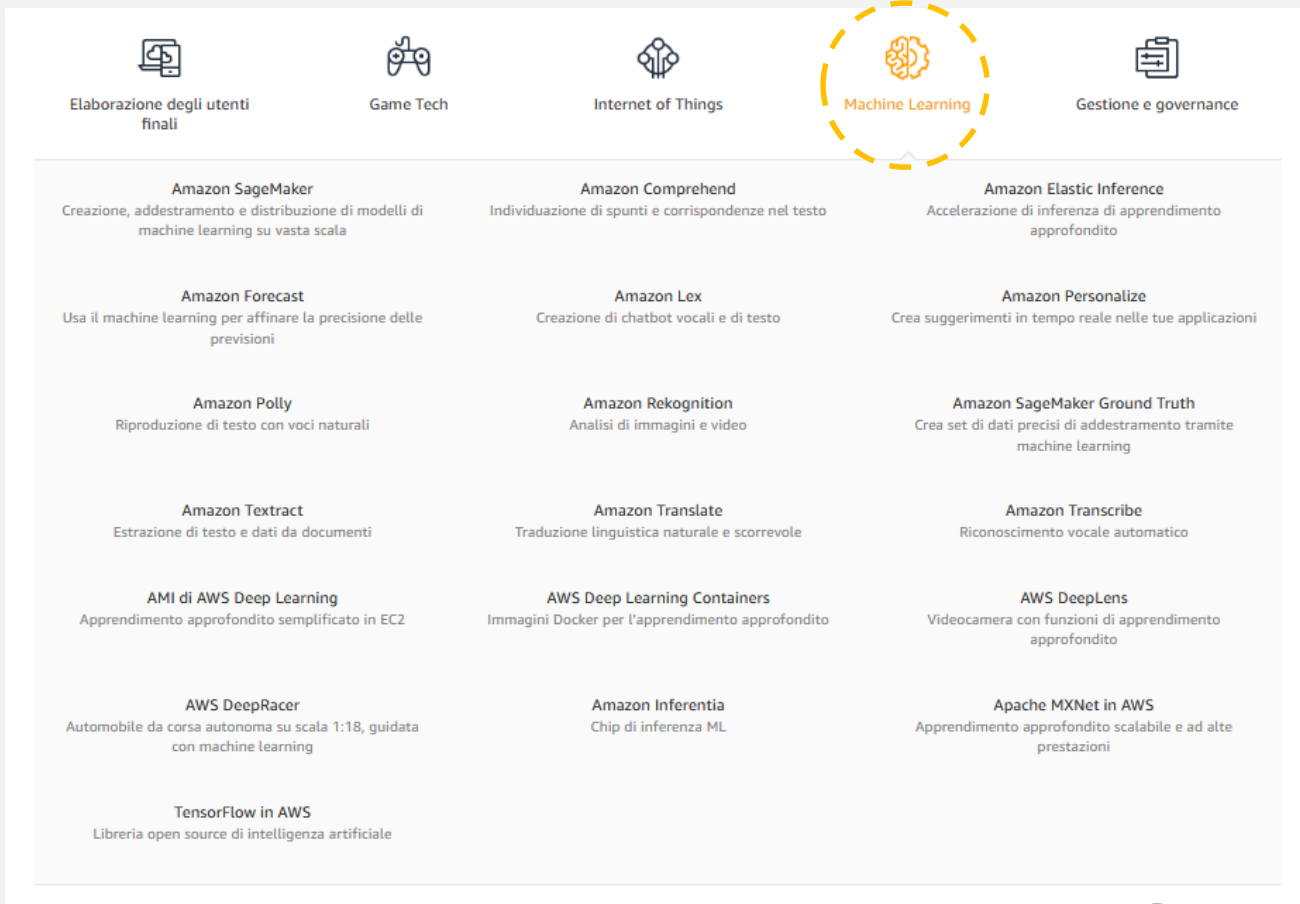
Elaborazione degli utenti finali

Game Tech

Internet of Things

Machine Learning

Gestione e governance

Amazon SageMaker
Creazione, addestramento e distribuzione di modelli di machine learning su vasta scala

Amazon Comprehend
Individuazione di spunti e corrispondenze nel testo

Amazon Elastic Inference
Accelerazione di inferenza di apprendimento approfondito

Amazon Forecast
Usa il machine learning per affinare la precisione delle previsioni

Amazon Lex
Creazione di chatbot vocali e di testo

Amazon Personalize
Crea suggerimenti in tempo reale nelle tue applicazioni

Amazon Polly
Riproduzione di testo con voci naturali

Amazon Rekognition
Analisi di immagini e video

Amazon SageMaker Ground Truth
Crea set di dati precisi di addestramento tramite machine learning

Amazon Textract
Estrazione di testo e dati da documenti

Amazon Translate
Traduzione linguistica naturale e scorrevole

Amazon Transcribe
Riconoscimento vocale automatico

AMI di AWS Deep Learning
Apprendimento approfondito semplificato in EC2

AWS Deep Learning Containers
Immagini Docker per l'apprendimento approfondito

AWS DeepLens
Videocamera con funzioni di apprendimento approfondito

AWS DeepRacer
Automobile da corsa autonoma su scala 1:18, guidata con machine learning

Amazon Inferentia
Chip di inferenza ML

Apache MXNet in AWS
Apprendimento approfondito scalabile e ad alte prestazioni

TensorFlow in AWS
Libreria open source di intelligenza artificiale